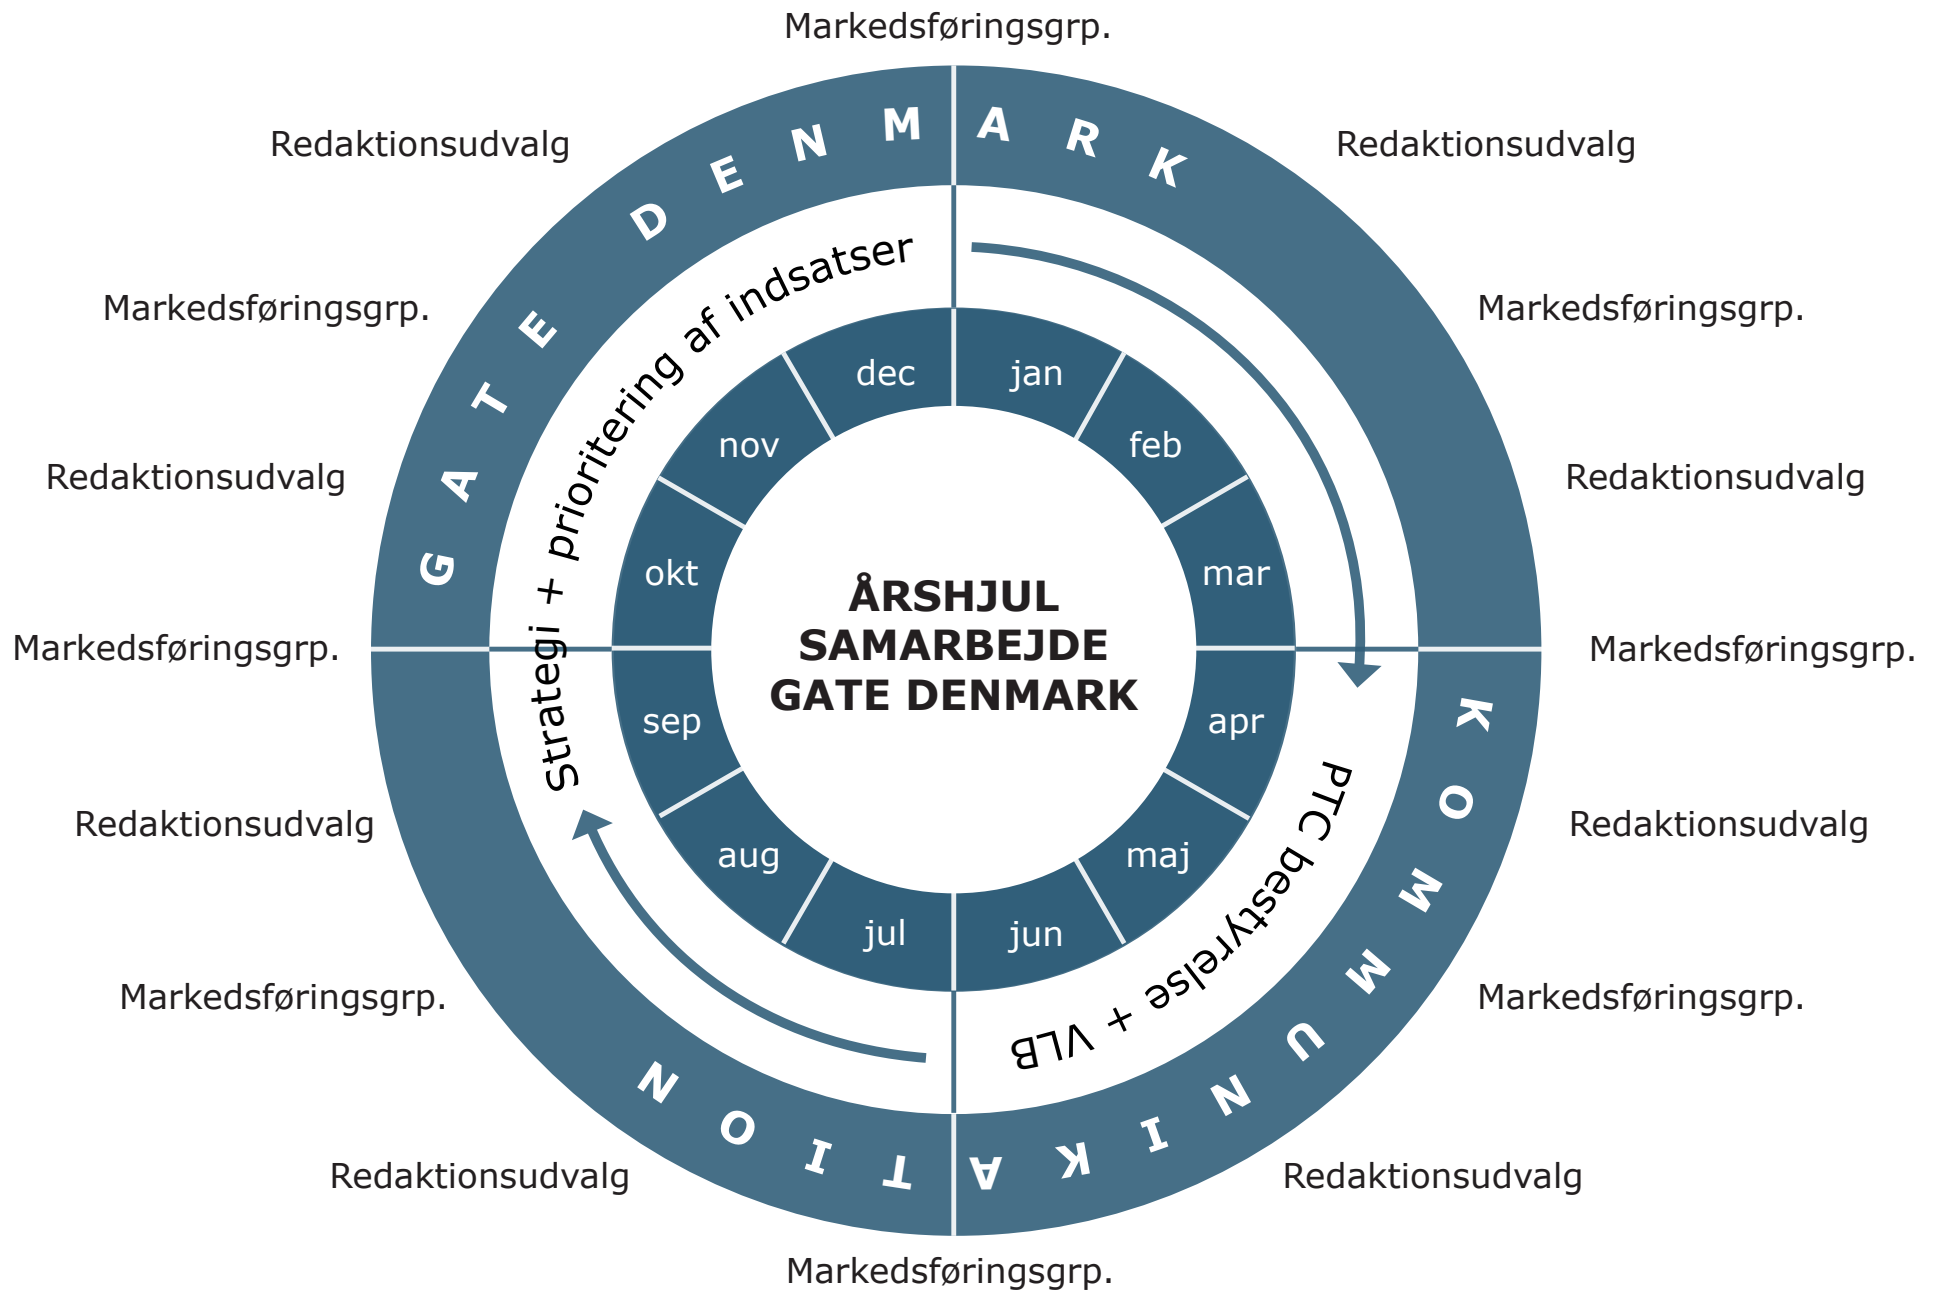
Markedsføringsgrp.

Redaktionsudvalg

Redaktionsudvalg

Markedsføringsgrp.

Markedsføringsgrp.

Redaktionsudvalg

Redaktionsudvalg

Markedsføringsgrp.

Markedsføringsgrp.

Redaktionsudvalg

Redaktionsudvalg

Markedsføringsgrp.

Markedsføringsgrp.

Redaktionsudvalg

Redaktionsudvalg

Markedsføringsgrp.

GATE DENMARK

KOMMUNIKATION

Strategi + prioritering af indsatser

PTC bestyrelse + VLB

dec
jan
feb
mar
apr
maj
jun
jul
aug
sep
okt
nov

ÅRSHJUL
SAMARBEJDE
GATE DENMARK